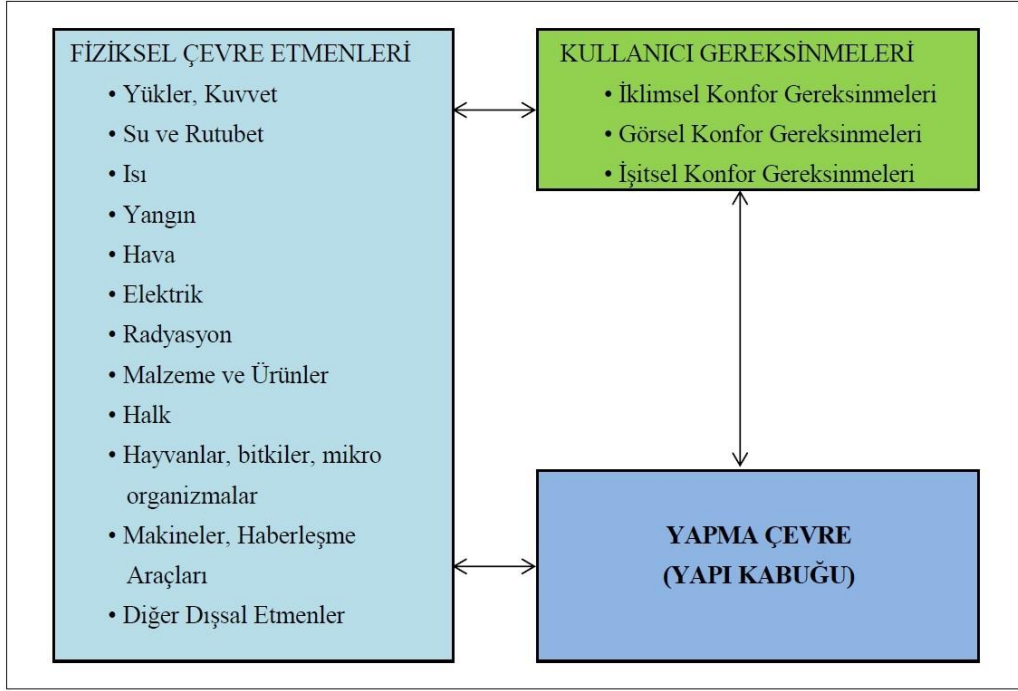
FİZİKSEL ÇEVRE ETMENLERİ
• Yükler, Kuvvet
• Su ve Rutubet
• Isı
• Yangın
• Hava
• Elektrik
• Radyasyon
• Malzeme ve Ürünler
• Halk
• Hayvanlar, bitkiler, mikro organizmalar
• Makineler, Haberleşme Araçları
• Diğer Dışsal Etmenler

KULLANICI GEREKSİNMELERİ
• İklimsel Konfor Gereksinmeleri
• Görsel Konfor Gereksinmeleri
• İşitsel Konfor Gereksinmeleri

YAPMA ÇEVRE
(YAPI KABUĞU)